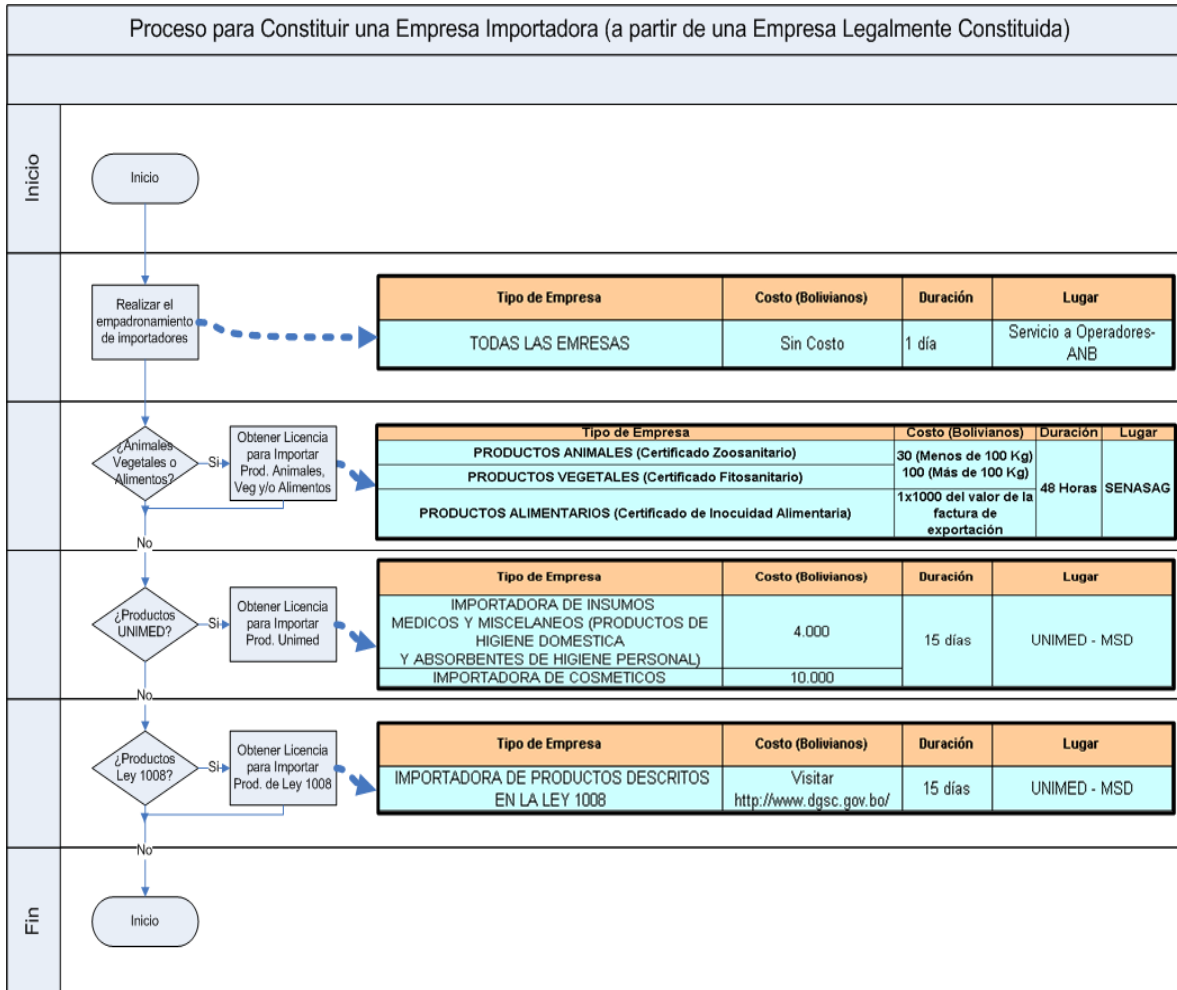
Proceso para Constituir una Empresa Importadora (a partir de una Empresa Legalmente Constituida)

Inicio

Inicio

Realizar el empadronamiento de importadores

| Tipo de Empresa | Costo (Bolivianos) | Duración | Lugar |
|---|---|---|---|
| TODAS LAS EMRESAS | Sin Costo | 1 día | Servicio a Operadores-ANB |

¿Animales Vegetales o Alimentos?

Si

Obtener Licencia para Importar Prod. Animales, Veg y/o Alimentos

| Tipo de Empresa | Costo (Bolivianos) | Duración | Lugar |
|---|---|---|---|
| PRODUCTOS ANIMALES (Certificado Zoosanitario) | 30 (Menos de 100 Kg) 100 (Más de 100 Kg) | 48 Horas | SENASAG |
| PRODUCTOS VEGETALES (Certificado Fitosanitario) | | | |
| PRODUCTOS ALIMENTARIOS (Certificado de Inocuidad Alimentaria) | 1x1000 del valor de la factura de exportación | | |

No

¿Productos UNIMED?

Si

Obtener Licencia para Importar Prod. Unimed

| Tipo de Empresa | Costo (Bolivianos) | Duración | Lugar |
|---|---|---|---|
| IMPORTADORA DE INSUMOS MEDICOS Y MISCELANEOS (PRODUCTOS DE HIGIENE DOMESTICA Y ABSORBENTES DE HIGIENE PERSONAL) | 4.000 | 15 días | UNIMED - MSD |
| IMPORTADORA DE COSMETICOS | 10.000 | | |

No

¿Productos Ley 1008?

Si

Obtener Licencia para Importar Prod. de Ley 1008

| Tipo de Empresa | Costo (Bolivianos) | Duración | Lugar |
|---|---|---|---|
| IMPORTADORA DE PRODUCTOS DESCRITOS EN LA LEY 1008 | Visitar http://www.dgsc.gov.bo/ | 15 días | UNIMED - MSD |

No

Fin

Inicio